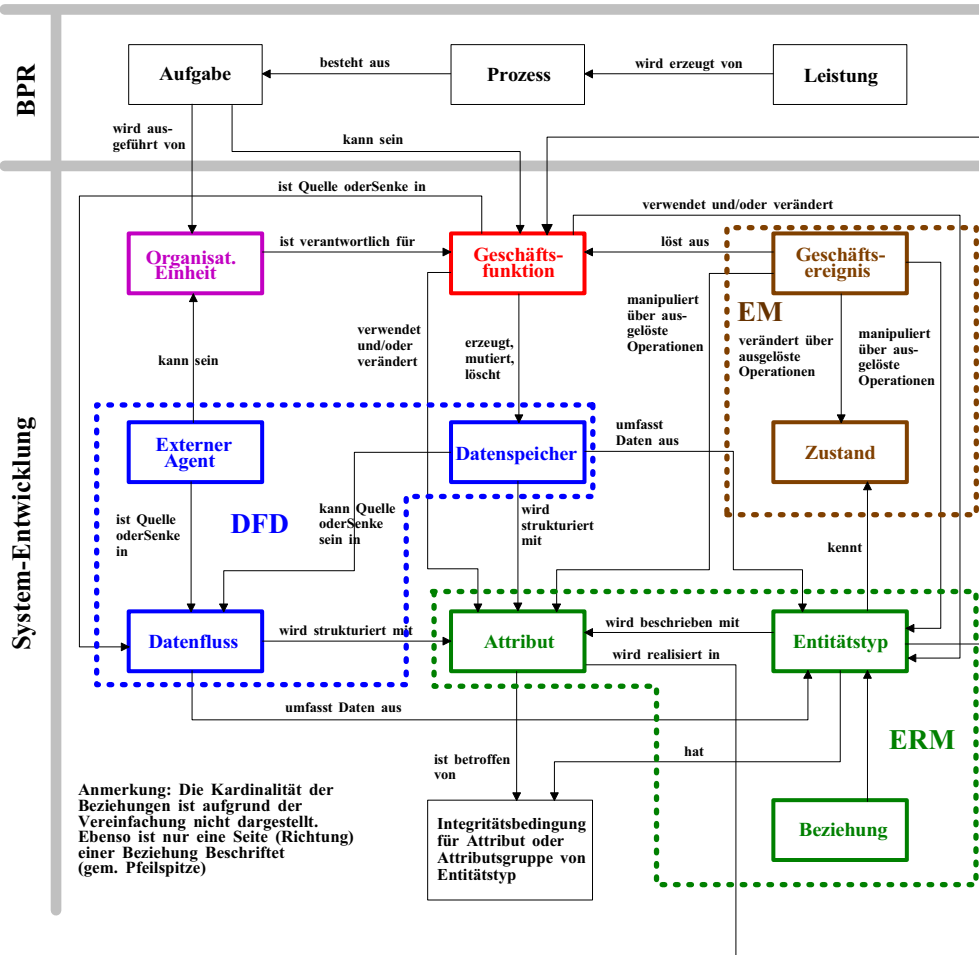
BPR

Aufgabe
besteht aus
Prozess
wird erzeugt von
Leistung

wird ausgeführt von
kann sein

System-Entwicklung

ist Quelle oderSenke in
verwendet und/oder verändert

Organisat. Einheit
ist verantwortlich für
Geschäftsfunktion
löst aus
Geschäftsereignis

EM

manipuliert über ausgelöste Operationen
verändert über ausgelöste Operationen
manipuliert über ausgelöste Operationen

kann sein
verwendet und/oder verändert
erzeugt, mutiert, löscht

Externer Agent
Datenspeicher
umfasst Daten aus
Zustand

ist Quelle oderSenke in
DFD
kann Quelle oderSenke sein in
wird strukturiert mit
kennt

Datenfluss
wird strukturiert mit
Attribut
wird beschrieben mit
Entitätstyp
wird realisiert in

umfasst Daten aus

ERM

ist betroffen von
hat

Anmerkung: Die Kardinalität der Beziehungen ist aufgrund der Vereinfachung nicht dargestellt. Ebenso ist nur eine Seite (Richtung) einer Beziehung Beschriftet (gem. Pfeilspitze)

Integritätsbedingung für Attribut oder Attributsgruppe von Entitätstyp

Beziehung